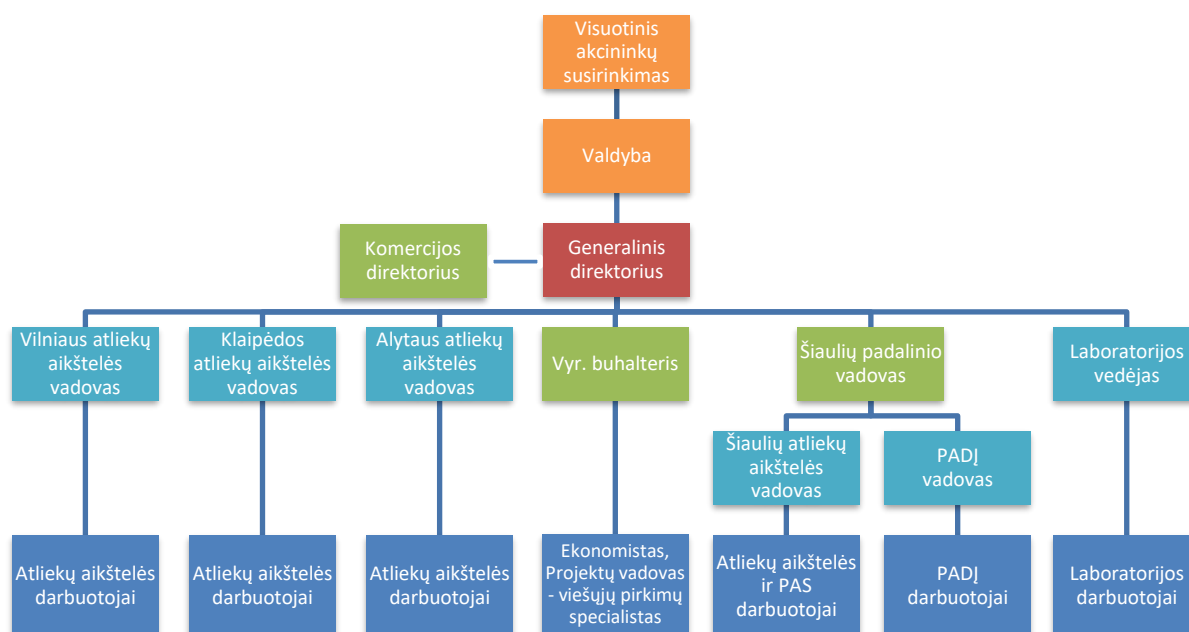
Visuotinis akcininkų susirinkimas

Valdyba

Komercijos direktorius

Generalinis direktorius

Vilniaus atliekų aikštelės vadovas

Klaipėdos atliekų aikštelės vadovas

Alytaus atliekų aikštelės vadovas

Vyr. buhalteris

Šiaulių padalinio vadovas

Laboratorijos vedėjas

Šiaulių atliekų aikštelės vadovas

PADĮ vadovas

Atliekų aikštelės darbuotojai

Atliekų aikštelės darbuotojai

Atliekų aikštelės darbuotojai

Ekonomistas, Projektų vadovas - viešųjų pirkimų specialistas

Atliekų aikštelės ir PAS darbuotojai

PADĮ darbuotojai

Laboratorijos darbuotojai